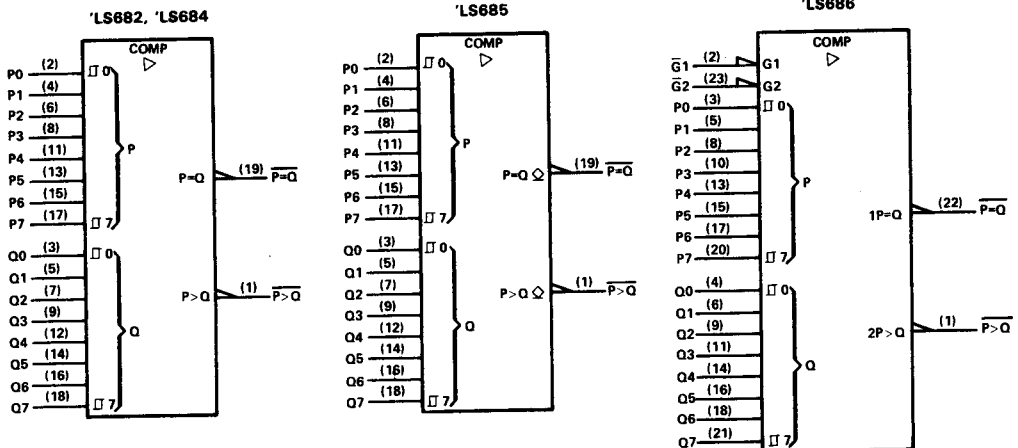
'LS682, 'LS684

COMP

P0 (2) 0
P1 (4)
P2 (6)
P3 (8)
P4 (11)
P5 (13)
P6 (15)
P7 (17) 7

P

P=Q (19) $\overline{P=Q}$

Q0 (3) 0
Q1 (5)
Q2 (7)
Q3 (9)
Q4 (12)
Q5 (14)
Q6 (16)
Q7 (18) 7

Q

P>Q (1) $\overline{P>Q}$

'LS685

COMP

P0 (2) 0
P1 (4)
P2 (6)
P3 (8)
P4 (11)
P5 (13)
P6 (15)
P7 (17) 7

P

P=Q (19) $\overline{P=Q}$

Q0 (3) 0
Q1 (5)
Q2 (7)
Q3 (9)
Q4 (12)
Q5 (14)
Q6 (16)
Q7 (18) 7

Q

P>Q (1) $\overline{P>Q}$

'LS686

COMP

$\overline{G}1$ (2) G1
$\overline{G}2$ (23) G2
P0 (3) 0
P1 (5)
P2 (8)
P3 (10)
P4 (13)
P5 (15)
P6 (17)
P7 (20) 7

P

1P=Q (22) $\overline{P=Q}$

Q0 (4) 0
Q1 (6)
Q2 (9)
Q3 (11)
Q4 (14)
Q5 (16)
Q6 (18)
Q7 (21) 7

Q

2P>Q (1) $\overline{P>Q}$